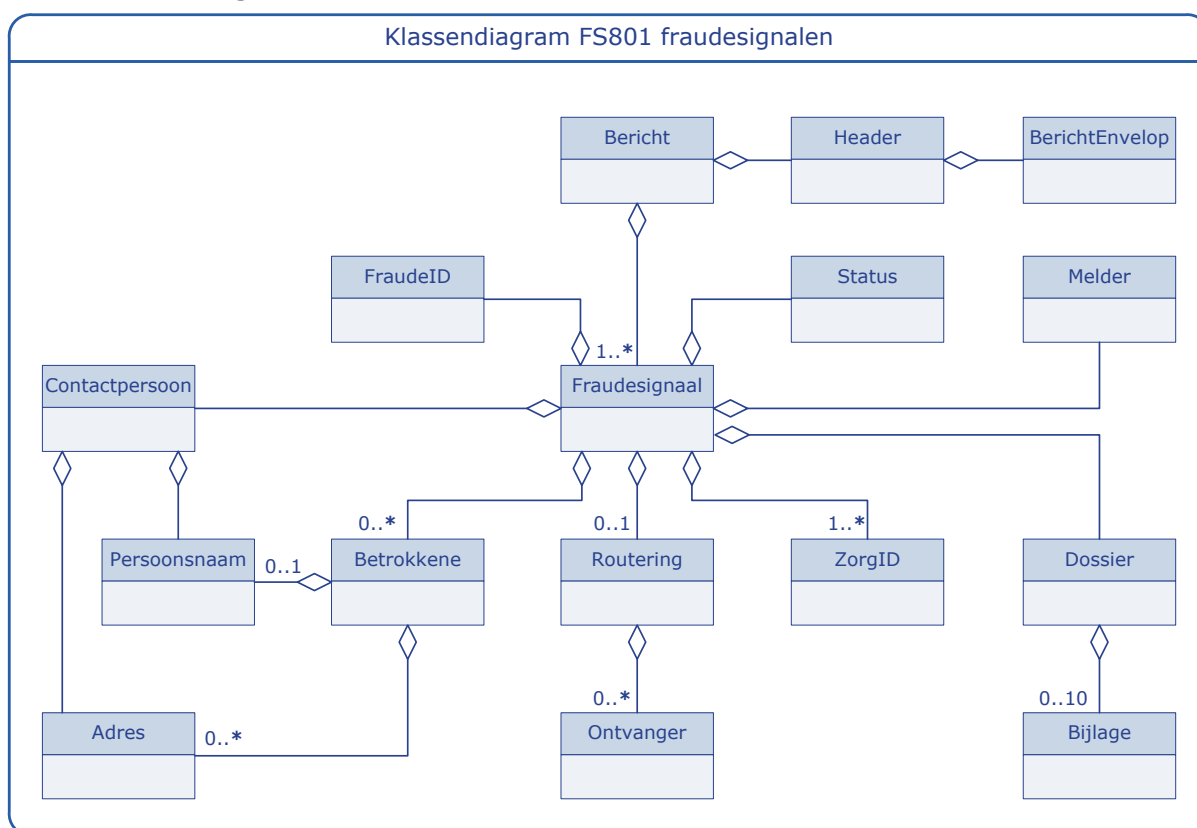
Klassendiagram FS801 fraudesignalen

Bericht

Header

BerichtEnvelop

FraudeID

Status

Melder

1..*

Contactpersoon

Fraudesignaal

0..*

0..1

1..*

Persoonsnaam

0..1

Betrokkene

Routering

ZorgID

Dossier

0..*

0..10

Adres

0..*

Ontvanger

Bijlage